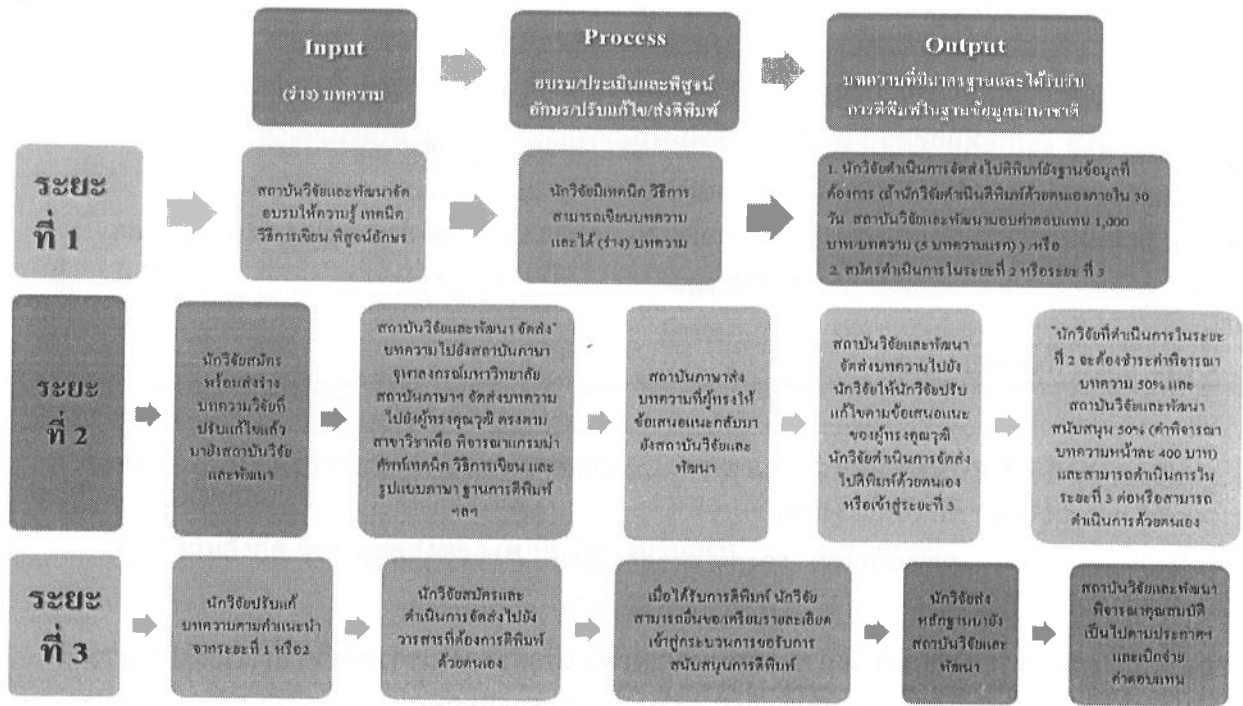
Input

(ร่าง) บทความ

Process

อบรม/ประเมินและพิสูจน์อักษร/ปรับแก้ไข/ส่งตีพิมพ์

Output

บทความที่มีมาตรฐานและได้รับการตีพิมพ์ในฐานข้อมูลนานาชาติ

ระยะที่ 1

สถาบันวิจัยและพัฒนาจัดอบรมให้ความรู้ เทคนิค วิธีการเขียน พิสูจน์อักษร

นักวิจัยมีเทคนิค วิธีการสามารถเขียนบทความ และได้ (ร่าง) บทความ

1. นักวิจัยดำเนินการจัดส่งไปตีพิมพ์ยังฐานข้อมูลที่ต้องการ (ถ้านักวิจัยดำเนินตีพิมพ์ด้วยตนเองภายใน 30 วัน สถาบันวิจัยและพัฒนามอบค่าตอบแทน 1,000 บาท/บทความ (5 บทความแรก) ) หรือ
2. สมัครดำเนินการในระยะที่ 2 หรือระยะ ที่ 3

ระยะที่ 2

นักวิจัยสมัครพร้อมส่งร่างบทความวิจัยที่ปรับแก้ไขแล้วมายังสถาบันวิจัยและพัฒนา

สถาบันวิจัยและพัฒนา จัดส่ง* บทความไปยังสถาบันภาษา จุฬาลงกรณ์มหาวิทยาลัย สถาบันภาษาฯ จัดส่งบทความไปยังผู้ทรงคุณวุฒิ ตรงตามสาขาวิชาเพื่อ พิจารณาแกรมม่า ศัพท์เทคนิค วิธีการเขียน และรูปแบบภาษา ฐานการตีพิมพ์ ฯลฯ

สถาบันภาษาส่งบทความที่ผู้ทรงให้ข้อเสนอแนะกลับมายังสถาบันวิจัยและพัฒนา

สถาบันวิจัยและพัฒนาจัดส่งบทความไปยังนักวิจัยให้นักวิจัยปรับแก้ไขตามข้อเสนอแนะของผู้ทรงคุณวุฒิ นักวิจัยดำเนินการจัดส่งไปตีพิมพ์ด้วยตนเอง หรือเข้าสู่ระยะที่ 3

*นักวิจัยที่ดำเนินการในระยะที่ 2 จะต้องชำระค่าพิจารณาบทความ 50% และสถาบันวิจัยและพัฒนาสนับสนุน 50% (ค่าพิจารณาบทความหน้าละ 400 บาท) และสามารถดำเนินการในระยะที่ 3 ต่อหรือสามารถดำเนินการด้วยตนเอง

ระยะที่ 3

นักวิจัยปรับแก้บทความตามคำแนะนำจากระยะที่ 1 หรือ2

นักวิจัยสมัครและดำเนินการจัดส่งไปยังวารสารที่ต้องการตีพิมพ์ด้วยตนเอง

เมื่อได้รับการตีพิมพ์ นักวิจัยสามารถยื่นขอ/เตรียมรายละเอียดเข้าสู่กระบวนการขอรับการสนับสนุนการตีพิมพ์

นักวิจัยส่งหลักฐานมายังสถาบันวิจัยและพัฒนา

สถาบันวิจัยและพัฒนาพิจารณาคุณสมบัติเป็นไปตามประกาศฯ และเบิกจ่ายค่าตอบแทน